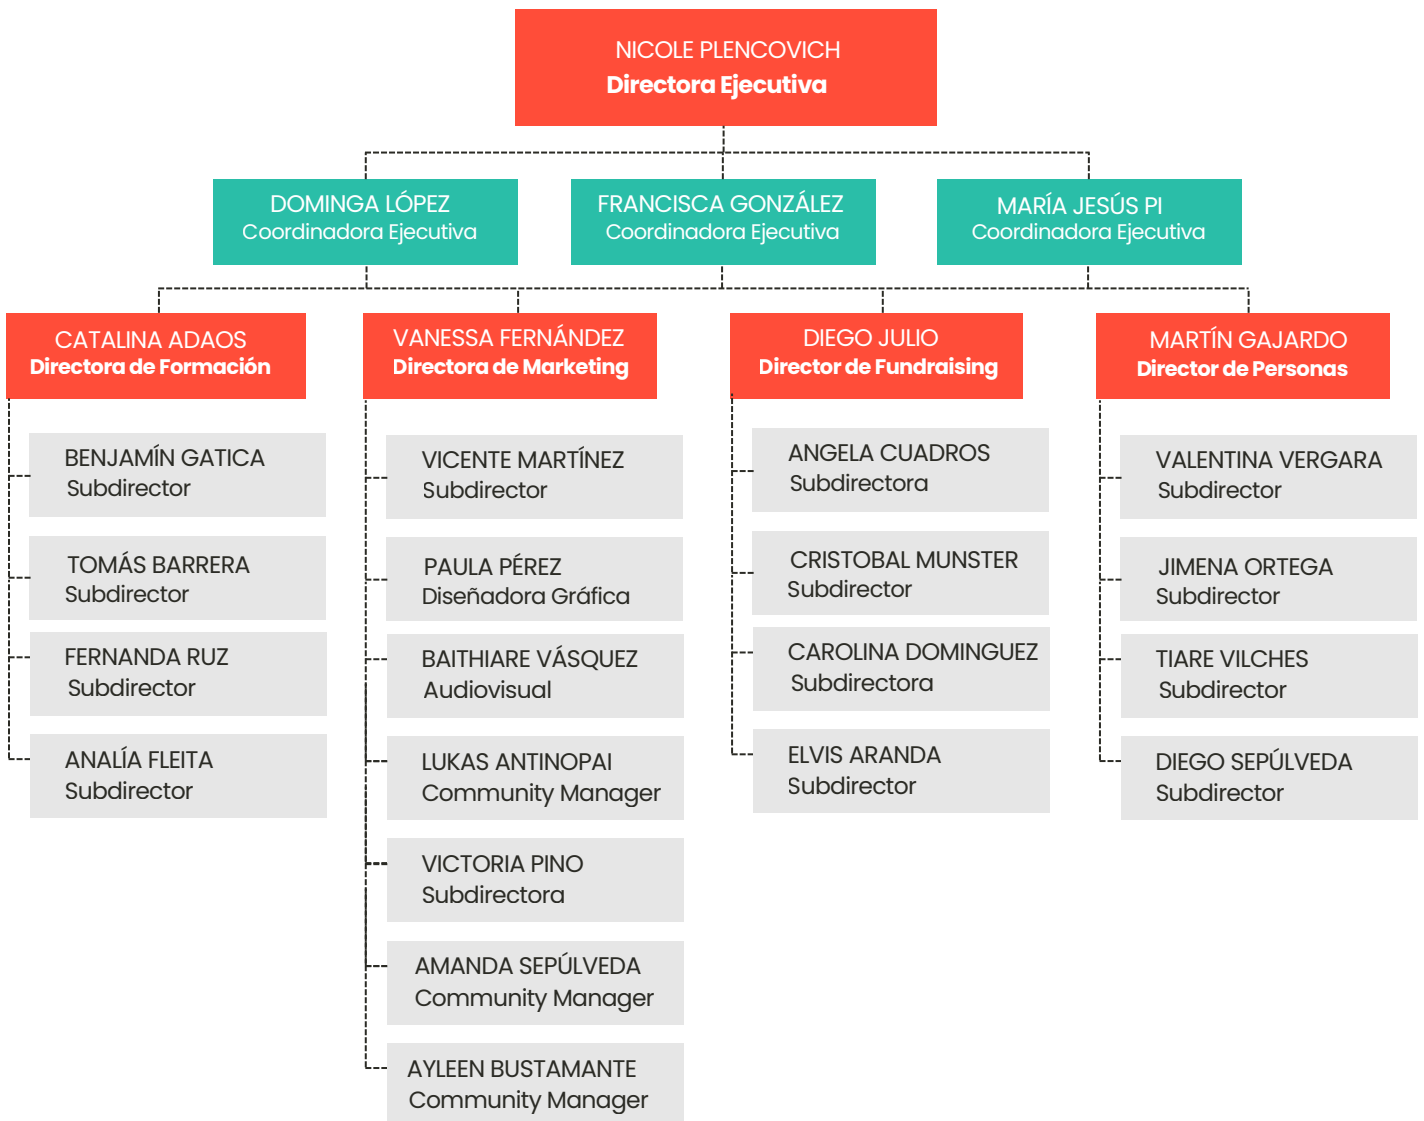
NICOLE PLENCOVICH
Directora Ejecutiva

DOMINGA LÓPEZ
Coordinadora Ejecutiva

FRANCISCA GONZÁLEZ
Coordinadora Ejecutiva

MARÍA JESÚS PI
Coordinadora Ejecutiva

CATALINA ADAOS
Directora de Formación

BENJAMÍN GATICA
Subdirector

TOMÁS BARRERA
Subdirector

FERNANDA RUZ
Subdirector

ANALÍA FLEITA
Subdirector

VANESSA FERNÁNDEZ
Directora de Marketing

VICENTE MARTÍNEZ
Subdirector

PAULA PÉREZ
Diseñadora Gráfica

BAITHIARE VÁSQUEZ
Audiovisual

LUKAS ANTINOPAI
Community Manager

VICTORIA PINO
Subdirectora

AMANDA SEPÚLVEDA
Community Manager

AYLEEN BUSTAMANTE
Community Manager

DIEGO JULIO
Director de Fundraising

ANGELA CUADROS
Subdirectora

CRISTOBAL MUNSTER
Subdirector

CAROLINA DOMINGUEZ
Subdirectora

ELVIS ARANDA
Subdirector

MARTÍN GAJARDO
Director de Personas

VALENTINA VERGARA
Subdirector

JIMENA ORTEGA
Subdirector

TIARE VILCHES
Subdirector

DIEGO SEPÚLVEDA
Subdirector